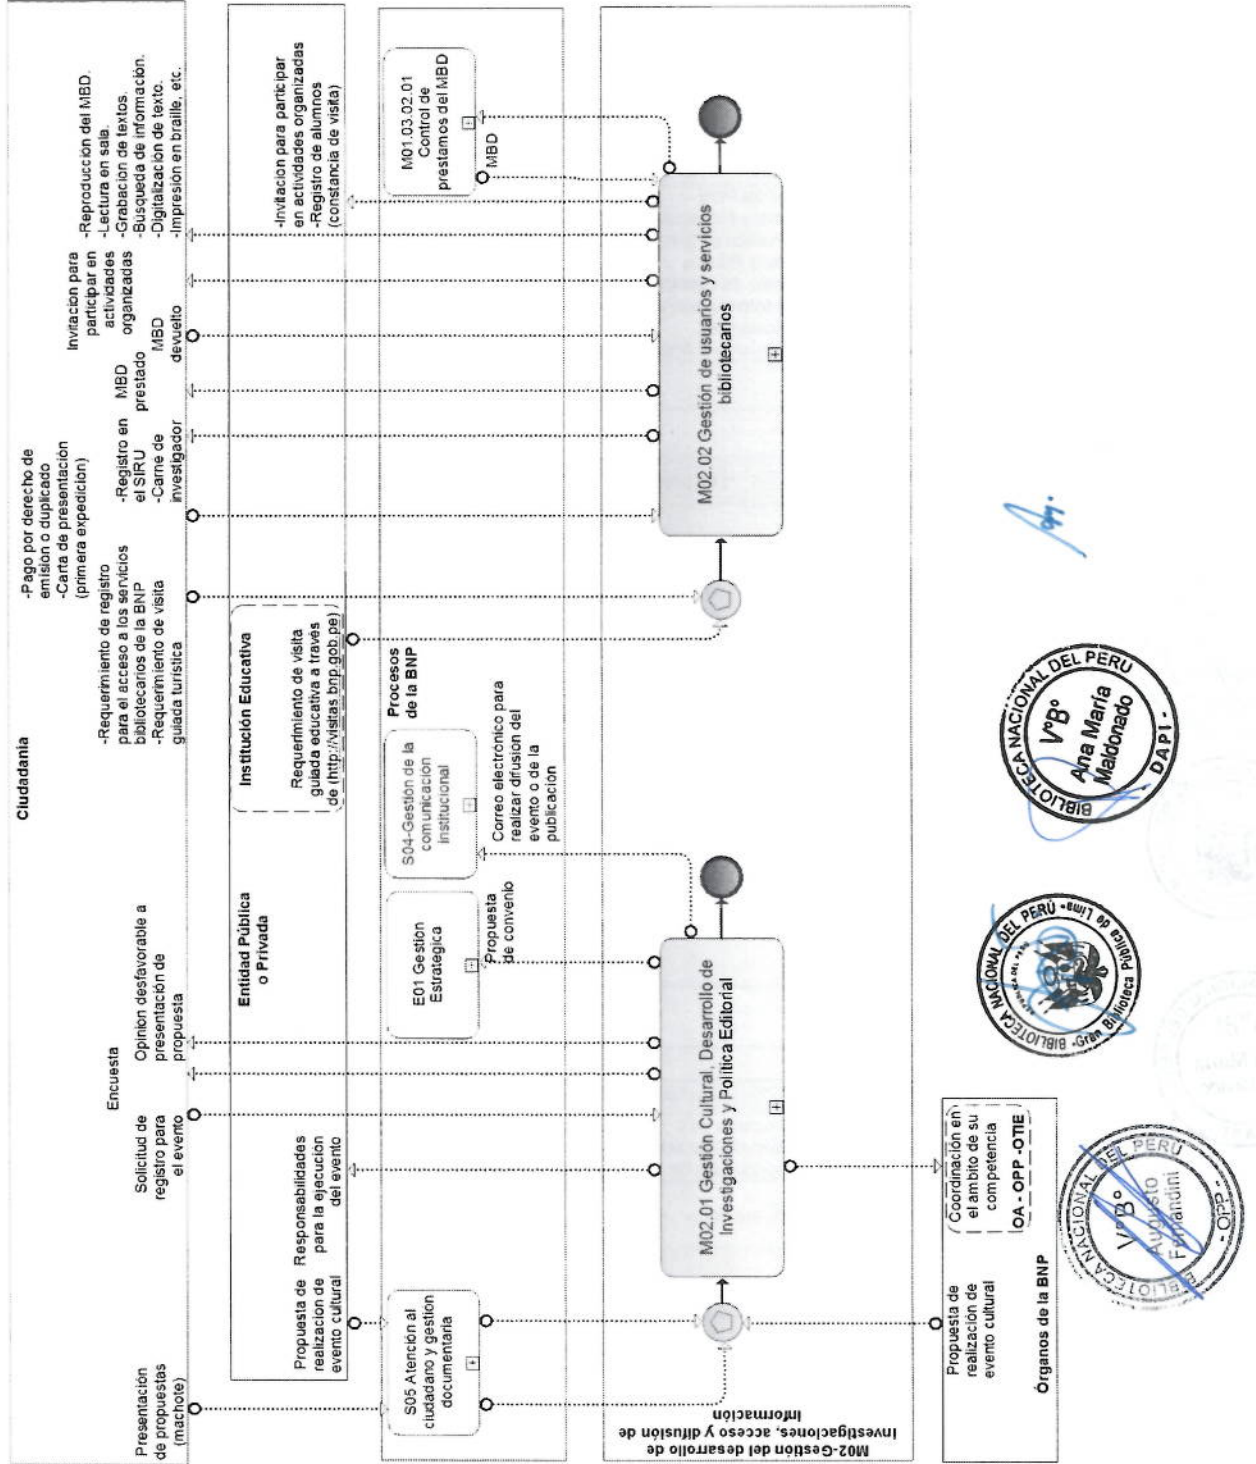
Ciudadanía

Presentación de propuestas (machote)

Solicitud de registro para el evento

Encuesta

Opinión desfavorable a presentación de propuesta

-Requerimiento de registro para el acceso a los servicios bibliotecarios de la BNP
-Requerimiento de visita guiada turística

-Pago por derecho de emisión o duplicado
-Carta de presentación (primera expedición)

-Registro en el SIRU
-Carne de investigador

MBD prestado

MBD devuelto

Invitación para participar en actividades organizadas

-Reproducción del MBD.
-Lectura en sala.
-Grabación de textos.
-Búsqueda de información.
-Digitalización de texto.
-Impresión en braille, etc.

Propuesta de realización de evento cultural

Responsabilidades para la ejecución del evento

Entidad Pública o Privada

Institución Educativa

Requerimiento de visita guiada educativa a través de (http://visitas.bnp.gob.pe)

-Invitación para participar en actividades organizadas
-Registro de alumnos (constancia de visita)

S05 Atención al ciudadano y gestión documentaria

E01 Gestión Estratégica

Propuesta de convenio

S04-Gestión de la comunicación institucional

Correo electrónico para realizar difusión del evento o de la publicación

Procesos de la BNP

M01.03.02.01 Control de prestamos del MBD

MBD

M02-Gestión del desarrollo de investigaciones, acceso y difusión de información

M02.01 Gestión Cultural, Desarrollo de Investigaciones y Política Editorial

M02.02 Gestión de usuarios y servicios bibliotecarios

Propuesta de realización de evento cultural

Coordinación en el ámbito de su competencia

OA - OPP - OTIE

Órganos de la BNP

BIBLIOTECA NACIONAL DEL PERÚ
V°B°
Ana María Maldonado
DAPI

BIBLIOTECA NACIONAL DEL PERÚ
Gran Biblioteca Pública de Lima

BIBLIOTECA NACIONAL DEL PERÚ
V°B°
Augusto Fernandini
OPP